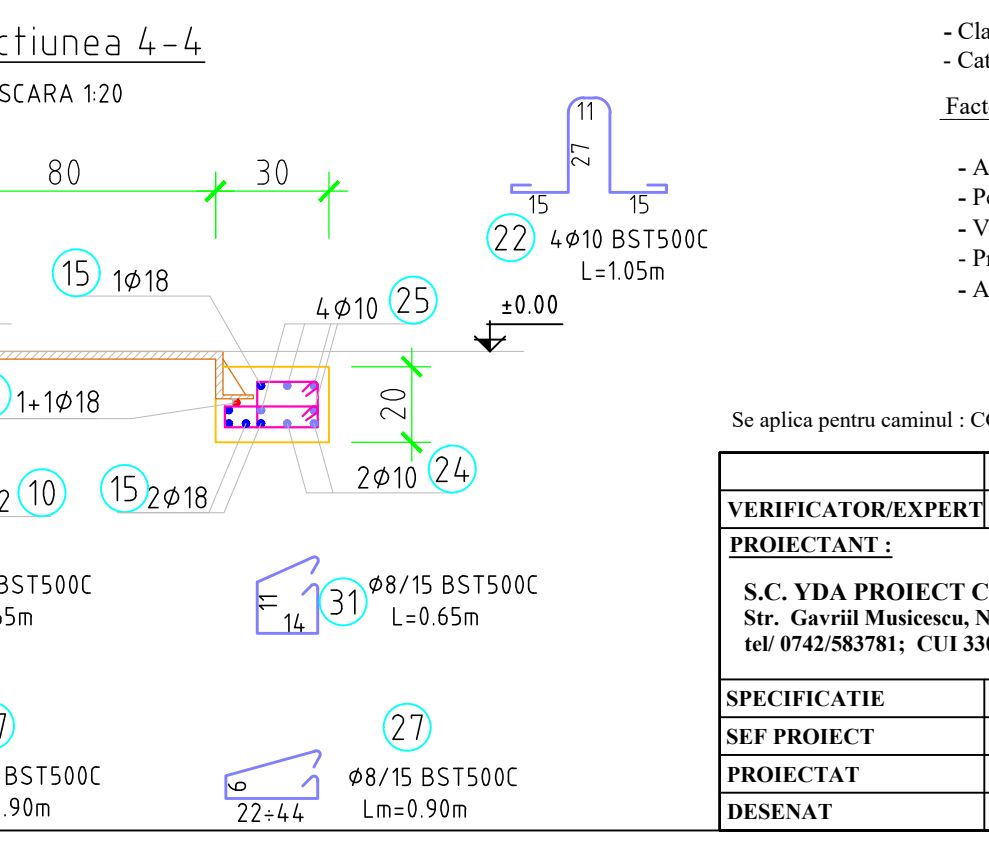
ctiunea 4-4
SCARA 1:20

80
30

11
27
15
15
22 4Ø10 BST500C
L=1.05m

15 1Ø18
4Ø10 25
±0.00

1+1Ø18
20

2 10
15 2Ø18
2Ø10 24

BST500C
65m
11
14
31 Ø8/15 BST500C
L=0.65m

7
BST500C
.90m
9
22÷44
27
Ø8/15 BST500C
Lm=0.90m

- Cla
- Cat

Fact

- A
- Pe
- V
- Pr
- A

Se aplica pentru caminul : C

VERIFICATOR/EXPERT
PROIECTANT :

S.C. YDA PROIECT C
Str. Gavriil Musicescu, N
tel/ 0742/583781; CUI 33

SPECIFICATIE
SEF PROIECT
PROIECTAT
DESENAT